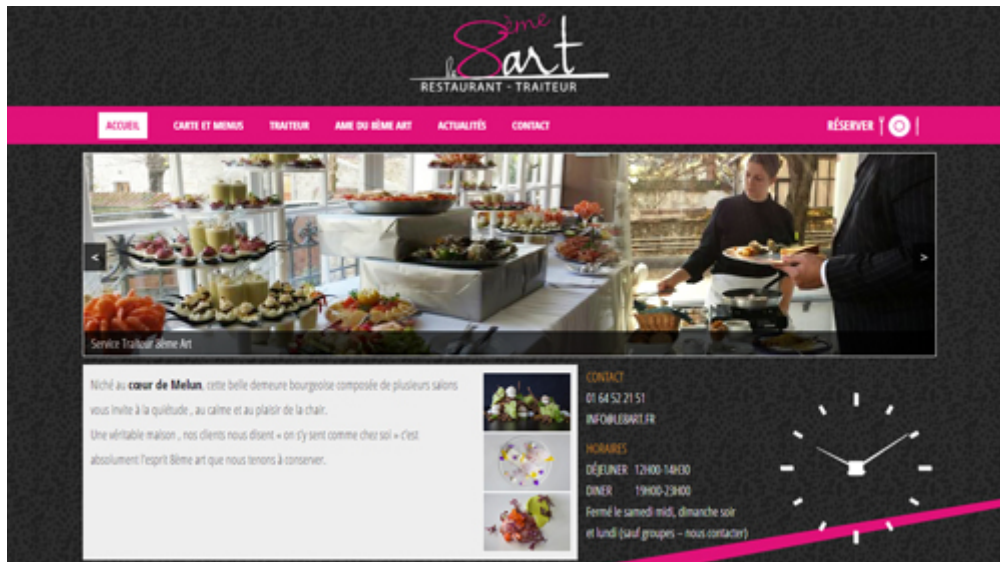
le 8ème art
RESTAURANT - TRAITEUR

ACCUEIL CARTE ET MENUS TRAITEUR AME DU 8ÈME ART ACTUALITÉS CONTACT RÉSERVER

Service Traiteur 8ème Art

Niché au **cœur de Melun**, cette belle demeure bourgeoise composée de plusieurs salons vous invite à la quiétude , au calme et au plaisir de la chair.

Une véritable maison , nos clients nous disent « on s'y sent comme chez soi » c'est absolument l'esprit 8ème art que nous tenons à conserver.

CONTACT
01 64 52 21 51
INFO@LE8ART.FR

HORAIRES
DÉJEUNER 12H00-14H30
DINER 19H00-23H00
Fermé le samedi midi, dimanche soir et lundi (sauf groupes – nous contacter)